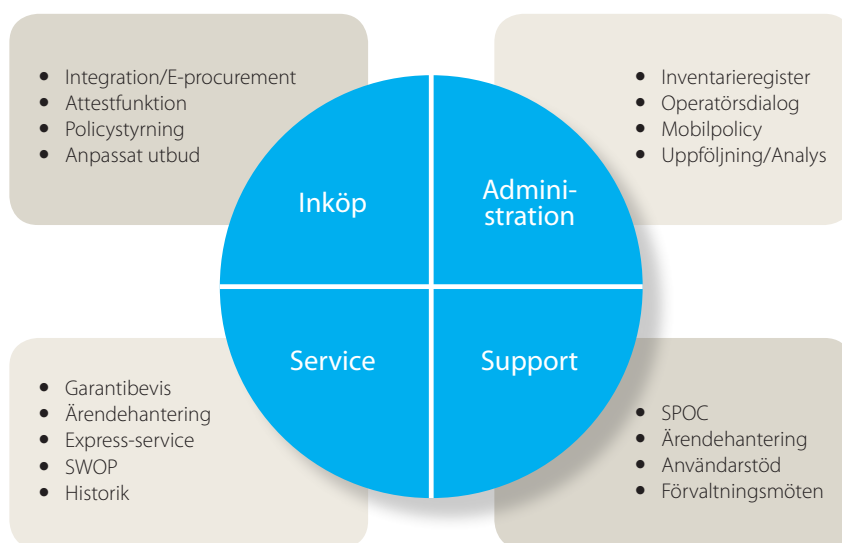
- Integration/E-procurement
- Attestfunktion
- Policystyrning
- Anpassat utbud

- Inventarieregister
- Operatörsdialog
- Mobilpolicy
- Uppföljning/Analys

Inköp

Administration

Service

Support

- Garantibevis
- Ärendehantering
- Express-service
- SWOP
- Historik

- SPOC
- Ärendehantering
- Användarstöd
- Förvaltningsmöten